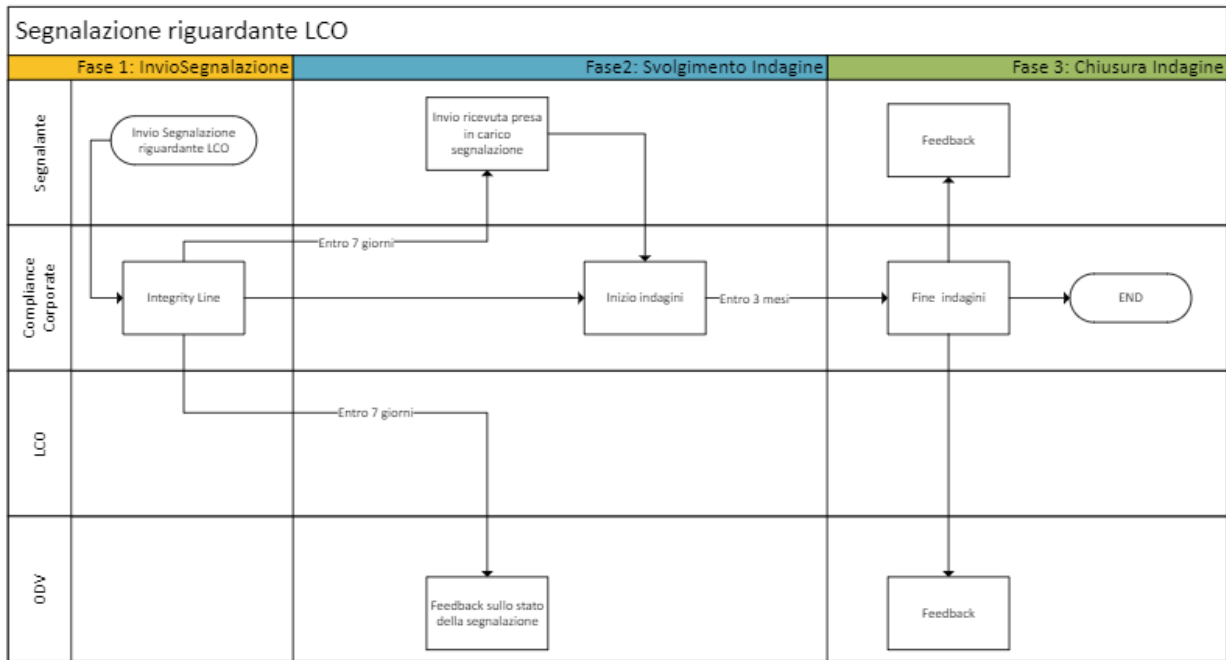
Segnalazione riguardante LCO

Fase 1: InvioSegnalazione

Fase2: Svolgimento Indagine

Fase 3: Chiusura Indagine

Segnalante

Invio Segnalazione riguardante LCO

Invio ricevuta presa in carico segnalazione

Feedback

Compliance Corporate

Entro 7 giorni

Integrity Line

Inizio indagini

Entro 3 mesi

Fine indagini

END

LCO

Entro 7 giorni

ODV

Feedback sullo stato della segnalazione

Feedback